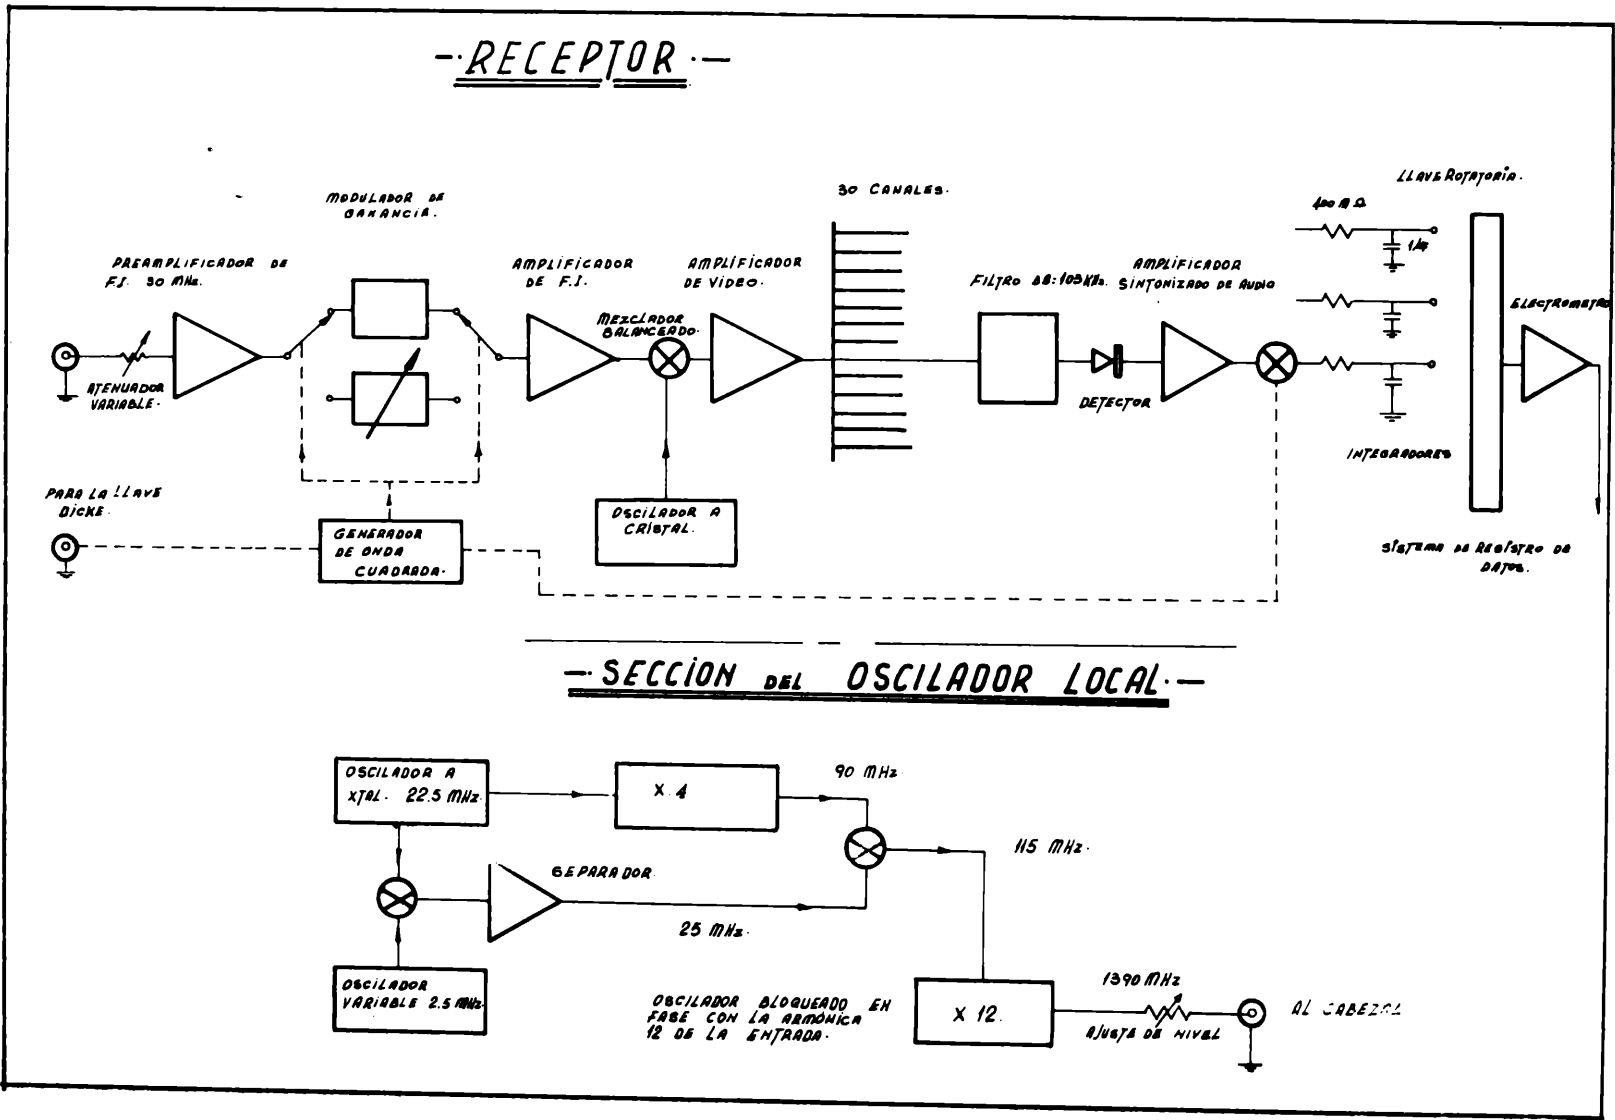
-·RECEPTOR·-

MODULADOR DE GANANCIA.

30 CANALES.

LLAVE ROTATORIA.

PREAMPLIFICADOR DE F.I. 30 MHz.

AMPLIFICADOR DE F.I.

AMPLIFICADOR DE VIDEO.

400 M Ω

1 μF

FILTRO 88:103 KHz.

AMPLIFICADOR SINTONIZADO DE AUDIO

MEZCLADOR BALANCEADO.

ELECTROMETRO

ATENUADOR VARIABLE.

DETECTOR

INTEGRADORES

PARA LA LLAVE DICKE.

OSCILADOR A CRISTAL.

GENERADOR DE ONDA CUADRADA.

SISTEMA DE REGISTRO DE DATOS.

-·SECCION DEL OSCILADOR LOCAL·-

OSCILADOR A XTAL. 22.5 MHz.

X 4

90 MHz

115 MHz.

SEPARADOR

25 MHz.

OSCILADOR VARIABLE 2.5 MHz.

OSCILADOR BLOQUEADO EN FASE CON LA ARMONICA 12 DE LA ENTRADA.

X 12.

1390 MHz

AJUSTE DE NIVEL

AL CABEZAL